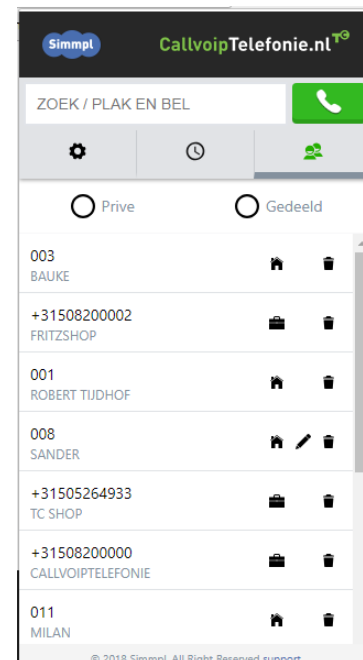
Simmpl CallvoipTelefonie.nl

ZOEK / PLAK EN BEL

Prive Gedeeld

003
BAUKE

+31508200002
FRITZSHOP

001
ROBERT TIJDHOF

008
SANDER

+31505264933
TC SHOP

+31508200000
CALLVOIPTELEFONIE

011
MILAN

© 2018 Simmpl. All Right Reserved support